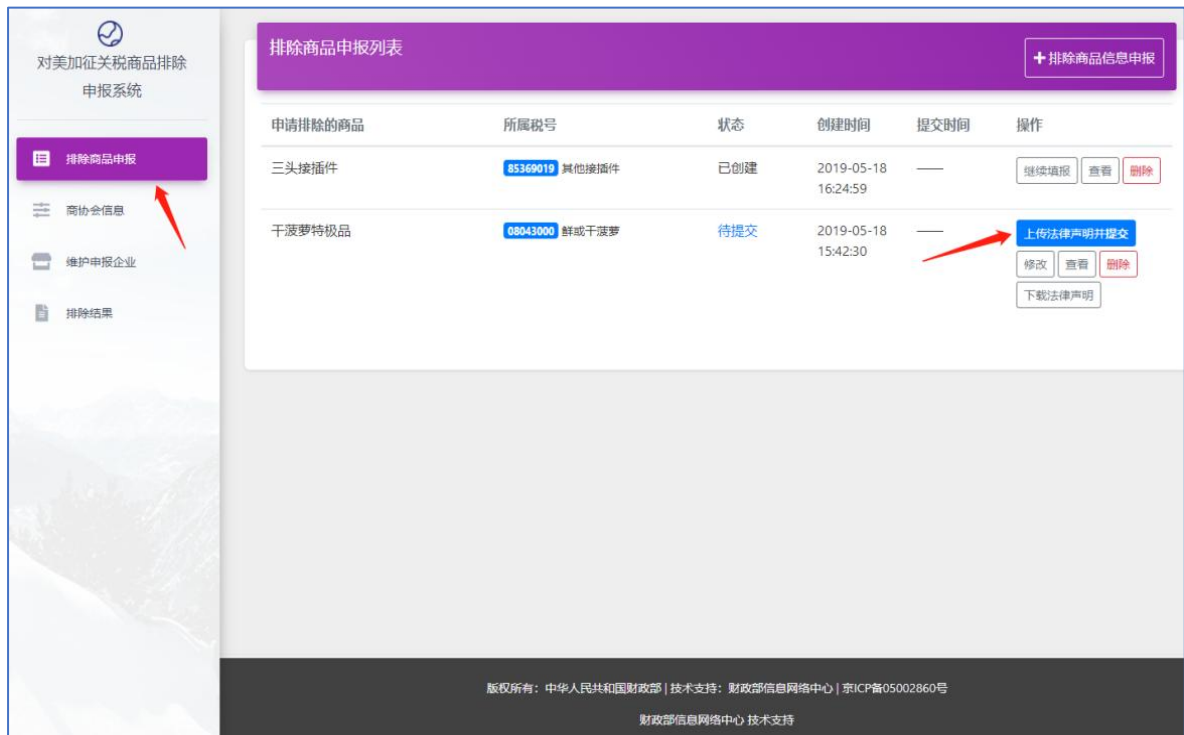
对美加征关税商品排除申报系统

排除商品申报
商协会信息
维护申报企业
排除结果

排除商品申报列表

+排除商品信息申报

| 申请排除的商品 | 所属税号 | 状态 | 创建时间 | 提交时间 | 操作 |
|---|---|---|---|---|---|
| 三头接插件 | 85369019 其他接插件 | 已创建 | 2019-05-18 16:24:59 | —— | 继续填报 查看 删除 |
| 干菠萝特级品 | 08043000 鲜或干菠萝 | 待提交 | 2019-05-18 15:42:30 | —— | 上传法律声明并提交 修改 查看 删除 下载法律声明 |

版权所有：中华人民共和国财政部 | 技术支持：财政部信息网络中心 | 京ICP备05002860号

财政部信息网络中心 技术支持